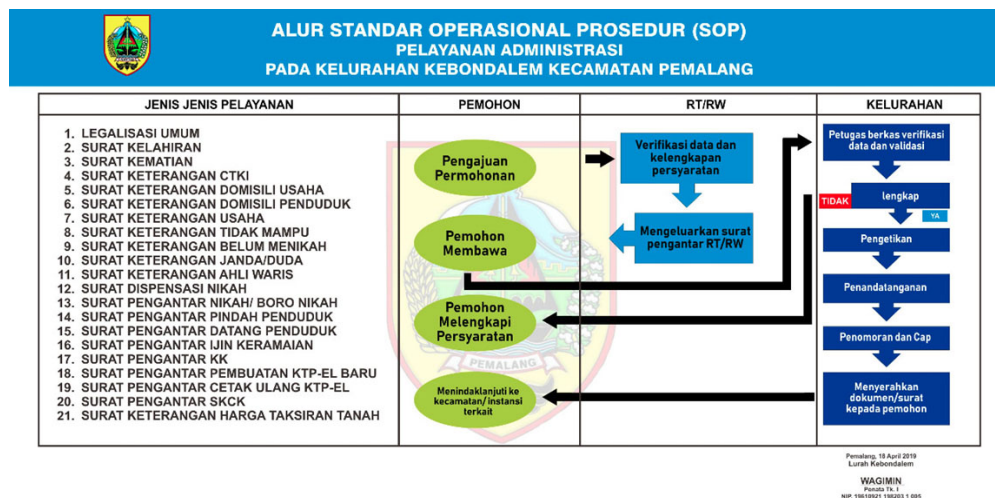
ALUR STANDAR OPERASIONAL PROSEDUR (SOP)
PELAYANAN ADMINISTRASI
PADA KELURAHAN KEBONDALEM KECAMATAN PEMALANG

| JENIS JENIS PELAYANAN | PEMOHON | RT/RW | KELURAHAN |
|---|---|---|---|
| 1. LEGALISASI UMUM 2. SURAT KELAHIRAN 3. SURAT KEMATIAN 4. SURAT KETERANGAN CTKI 5. SURAT KETERANGAN DOMISILI USAHA 6. SURAT KETERANGAN DOMISILI PENDUDUK 7. SURAT KETERANGAN USAHA 8. SURAT KETERANGAN TIDAK MAMPU 9. SURAT KETERANGAN BELUM MENIKAH 10. SURAT KETERANGAN JANDA/DUDA 11. SURAT KETERANGAN AHLI WARIS 12. SURAT DISPENSASI NIKAH 13. SURAT PENGANTAR NIKAH/ BORO NIKAH 14. SURAT PENGANTAR PINDAH PENDUDUK 15. SURAT PENGANTAR DATANG PENDUDUK 16. SURAT PENGANTAR IJIN KERAMAIAN 17. SURAT PENGANTAR KK 18. SURAT PENGANTAR PEMBUATAN KTP-EL BARU 19. SURAT PENGANTAR CETAK ULANG KTP-EL 20. SURAT PENGANTAR SKCK 21. SURAT KETERANGAN HARGA TAKSIRAN TANAH | Pengajuan Permohonan; Pemohon Membawa; Pemohon Melengkapi Persyaratan; Menindaklanjuti ke kecamatan/ instansi terkait | Verifikasi data dan kelengkapan persyaratan; Mengeluarkan surat pengantar RT/RW | Petugas berkas verifikasi data dan validasi; lengkap; TIDAK; YA; Pengetikan; Penandatanganan; Penomoran dan Cap; Menyerahkan dokumen/surat kepada pemohon |

PEMALANG

Pemalang, 18 April 2019
Lurah Kebondalem

WAGIMIN
Penata Tk. I
NIP. 19610921 198203 1 005